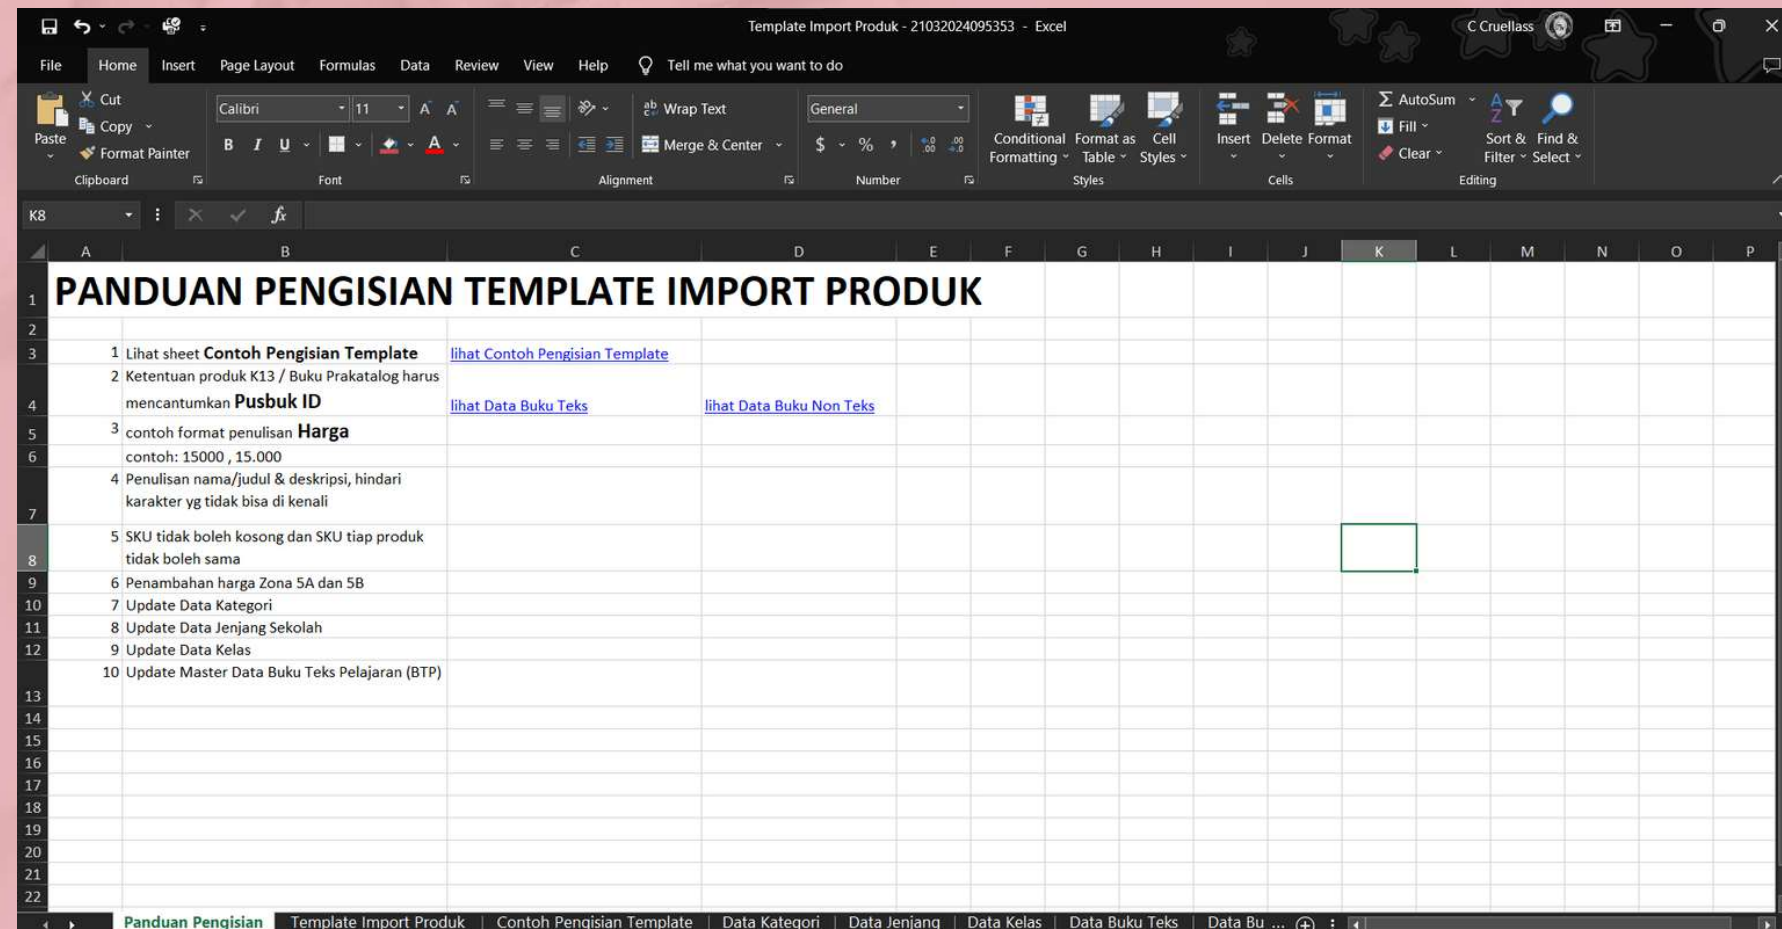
Template Import Produk - 21032024095353 - Excel

C Cruellass

File Home Insert Page Layout Formulas Data Review View Help Tell me what you want to do

Paste
Cut
Copy
Format Painter
Clipboard

Calibri 11
B I U
Font

Wrap Text
Merge & Center
Alignment

General
$ %
Number

Conditional Formatting
Format as Table
Cell Styles
Styles

Insert Delete Format
Cells

AutoSum
Fill
Clear
Sort & Filter
Find & Select
Editing

K8

| | A | B | C | D | E | F | G | H | I | J | K | L | M | N | O | P |
|---|---|---|---|---|---|---|---|---|---|---|---|---|---|---|---|---|
| 1 | PANDUAN PENGISIAN TEMPLATE IMPORT PRODUK | | | | | | | | | | | | | | | |
| 2 | | | | | | | | | | | | | | | | |
| 3 | 1 | Lihat sheet **Contoh Pengisian Template** | lihat Contoh Pengisian Template | | | | | | | | | | | | | |
| 4 | 2 | Ketentuan produk K13 / Buku Prakatalog harus mencantumkan **Pusbuk ID** | lihat Data Buku Teks | lihat Data Buku Non Teks | | | | | | | | | | | | |
| 5 | 3 | contoh format penulisan **Harga** | | | | | | | | | | | | | | |
| 6 | | contoh: 15000 , 15.000 | | | | | | | | | | | | | | |
| 7 | 4 | Penulisan nama/judul & deskripsi, hindari karakter yg tidak bisa di kenali | | | | | | | | | | | | | | |
| 8 | 5 | SKU tidak boleh kosong dan SKU tiap produk tidak boleh sama | | | | | | | | | | | | | | |
| 9 | 6 | Penambahan harga Zona 5A dan 5B | | | | | | | | | | | | | | |
| 10 | 7 | Update Data Kategori | | | | | | | | | | | | | | |
| 11 | 8 | Update Data Jenjang Sekolah | | | | | | | | | | | | | | |
| 12 | 9 | Update Data Kelas | | | | | | | | | | | | | | |
| 13 | 10 | Update Master Data Buku Teks Pelajaran (BTP) | | | | | | | | | | | | | | |
| 14 | | | | | | | | | | | | | | | | |
| 15 | | | | | | | | | | | | | | | | |
| 16 | | | | | | | | | | | | | | | | |
| 17 | | | | | | | | | | | | | | | | |
| 18 | | | | | | | | | | | | | | | | |
| 19 | | | | | | | | | | | | | | | | |
| 20 | | | | | | | | | | | | | | | | |
| 21 | | | | | | | | | | | | | | | | |
| 22 | | | | | | | | | | | | | | | | |

Panduan Pengisian | Template Import Produk | Contoh Pengisian Template | Data Kategori | Data Jenjang | Data Kelas | Data Buku Teks | Data Bu ...